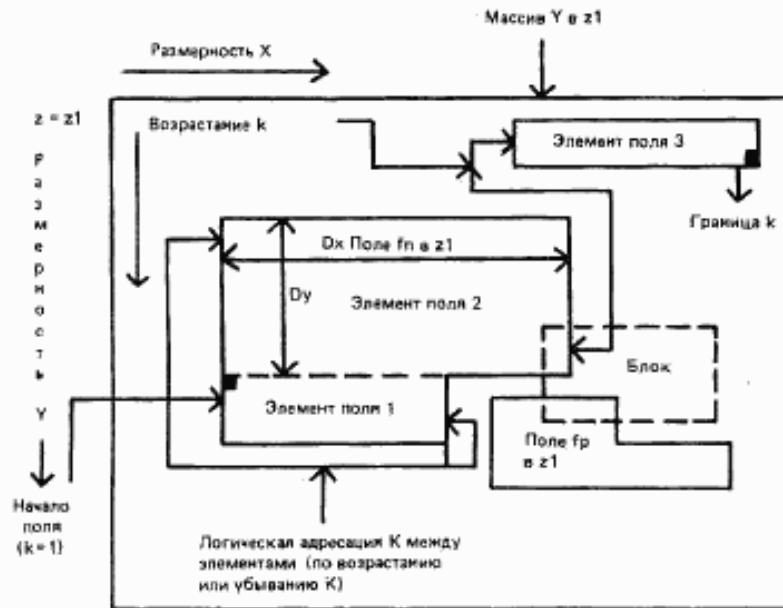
Массив Y в z1

Размерность X

z = z1

Р
а
з
м
е
р
н
о
с
т
ь

Y

Возрастание k

Элемент поля 3

Граница k

Dx Поле fn в z1

Dy

Элемент поля 2

Блок

Элемент поля 1

Поле fp в z1

Начало поля (k = 1)

Логическая адресация К между элементами (по возрастанию или убыванию К)